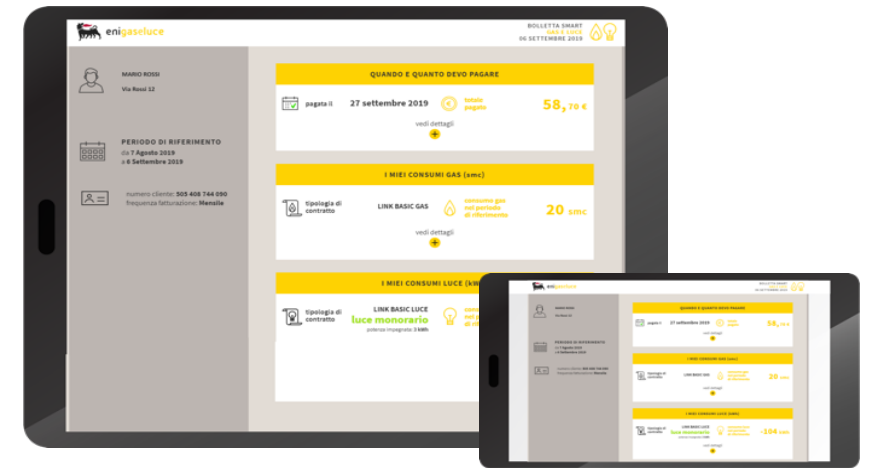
enigaseluce

BOLLETTA SMART
GAS E LUCE
06 SETTEMBRE 2019

MARIO ROSSI
Via Rossi 12

PERIODO DI RIFERIMENTO
da 7 Agosto 2019
a 6 Settembre 2019

numero cliente: 505 408 744 090
frequenza fatturazione: Mensile

QUANDO E QUANTO DEVO PAGARE

pagata il 27 settembre 2019 totale pagato 58,70 €

vedi dettagli

I MIEI CONSUMI GAS (smc)

tipologia di contratto LINK BASIC GAS consumo gas nel periodo di riferimento 20 smc

vedi dettagli

I MIEI CONSUMI LUCE (k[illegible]

tipologia di contratto LINK BASIC LUCE luce monorario potenza impegnata: 3 kWh consu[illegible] nel p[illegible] di rif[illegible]

enigaseluce

BOLLETTA SMART

QUANDO E QUANTO DEVO PAGARE

pagata il 27 settembre 2019 58,70 €

vedi dettagli

I MIEI CONSUMI GAS (smc)

tipologia di contratto LINK BASIC GAS 20 smc

vedi dettagli

I MIEI CONSUMI LUCE (kWh)

tipologia di contratto LINK BASIC LUCE luce monorario 104 kWh

vedi dettagli